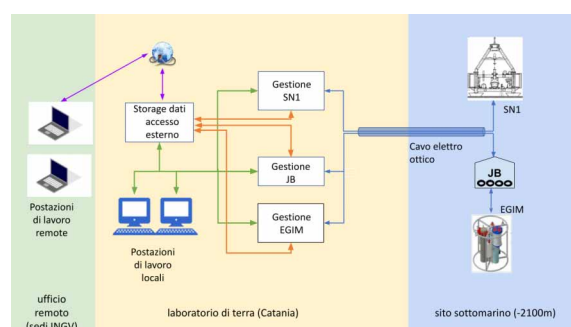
Gestione SN1

Storage dati accesso esterno

Gestione JB

Gestione EGIM

SN1

Cavo elettro ottico

JB

EGIM

Postazioni di lavoro remote

Postazioni di lavoro locali

ufficio remoto (sedi INGV)

laboratorio di terra (Catania)

sito sottomarino (-2100m)